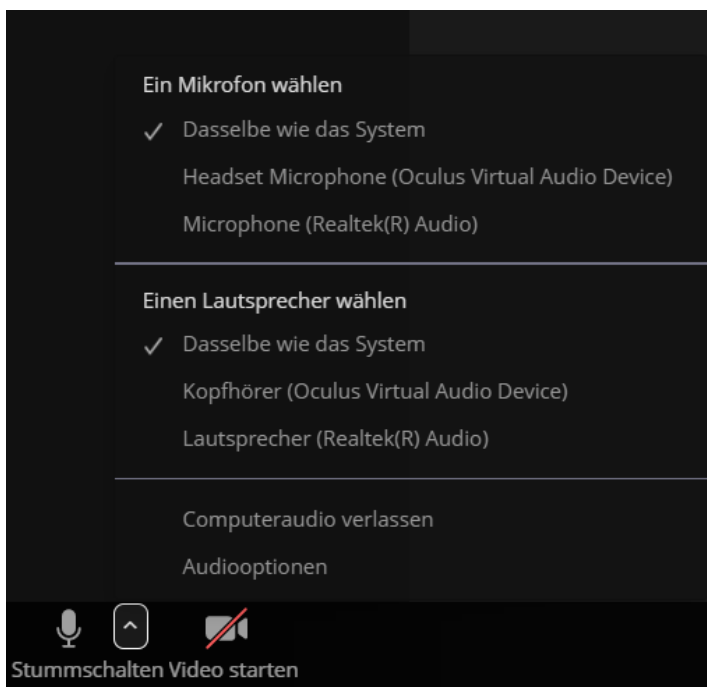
Ein Mikrofon wählen

✓ Dasselbe wie das System

Headset Microphone (Oculus Virtual Audio Device)

Microphone (Realtek(R) Audio)

Einen Lautsprecher wählen

✓ Dasselbe wie das System

Kopfhörer (Oculus Virtual Audio Device)

Lautsprecher (Realtek(R) Audio)

Computeraudio verlassen

Audiooptionen

Stummschalten Video starten